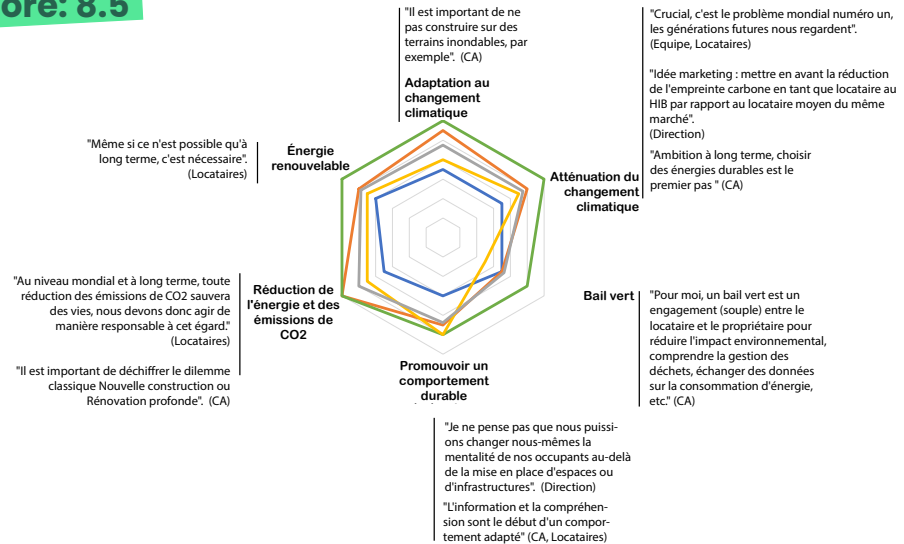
ore: 8.5

"Il est important de ne pas construire sur des terrains inondables, par exemple". (CA)

Adaptation au changement climatique

"Crucial, c'est le problème mondial numéro un, les générations futures nous regardent". (Equipe, Locataires)

"Idée marketing : mettre en avant la réduction de l'empreinte carbone en tant que locataire au HIB par rapport au locataire moyen du même marché". (Direction)

"Ambition à long terme, choisir des énergies durables est le premier pas " (CA)

Atténuation du changement climatique

"Même si ce n'est possible qu'à long terme, c'est nécessaire". (Locataires)

Énergie renouvelable

"Au niveau mondial et à long terme, toute réduction des émissions de CO2 sauvera des vies, nous devons donc agir de manière responsable à cet égard." (Locataires)

"Il est important de déchiffrer le dilemme classique Nouvelle construction ou Rénovation profonde". (CA)

Réduction de l'énergie et des émissions de CO2

Bail vert

"Pour moi, un bail vert est un engagement (souple) entre le locataire et le propriétaire pour réduire l'impact environnemental, comprendre la gestion des déchets, échanger des données sur la consommation d'énergie, etc." (CA)

Promouvoir un comportement durable

"Je ne pense pas que nous puissions changer nous-mêmes la mentalité de nos occupants au-delà de la mise en place d'espaces ou d'infrastructures". (Direction)

"L'information et la compréhension sont le début d'un comportement adapté" (CA, Locataires)